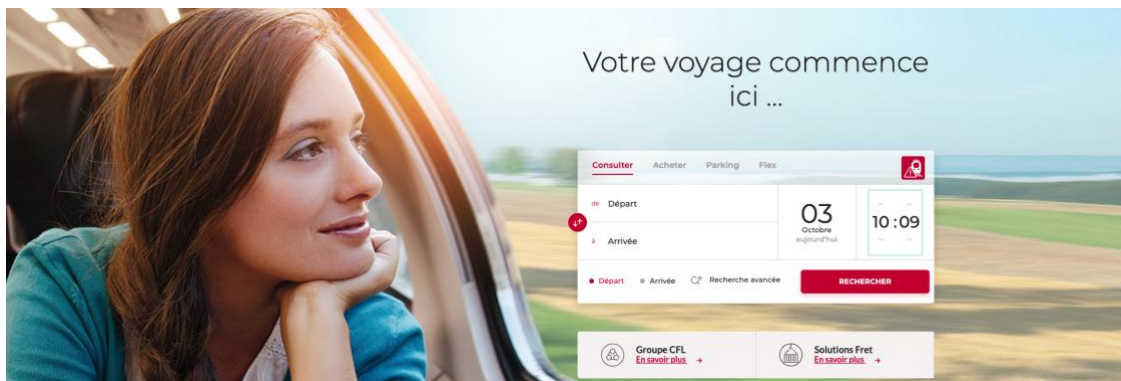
Votre voyage commence ici ...

Consulter Acheter Parking Flex

de Départ

à Arrivée

03
Octobre
aujourd'hui

10 : 09

Départ Arrivée Recherche avancée

RECHERCHER

Groupe CFL
En savoir plus →

Solutions Fret
En savoir plus →